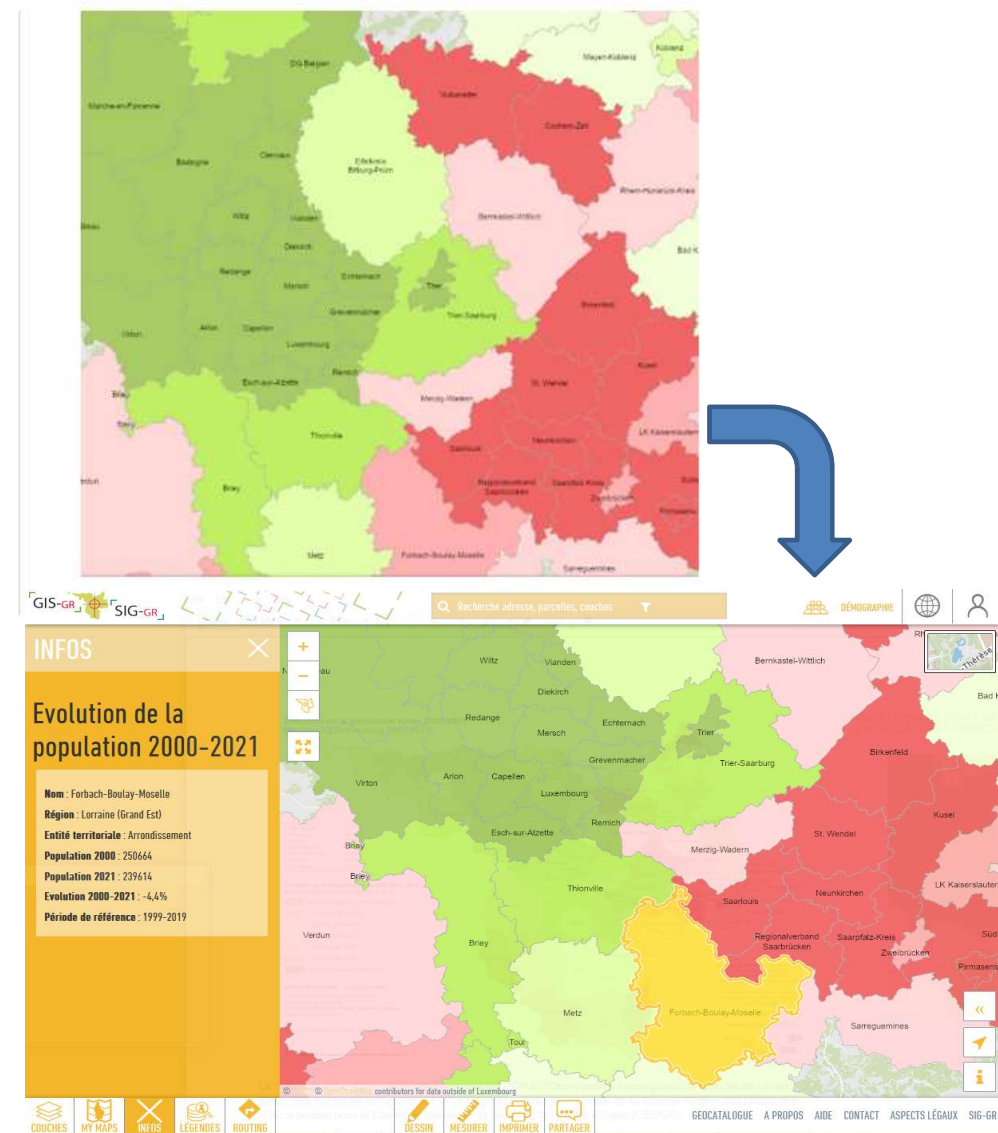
DG Belgien

Mayen-Koblenz

Koblenz

Marche-en-Famenne

Vulkaneifel

Cochem-Zell

Bastogne

Clervaux

Eifelkreis Bitburg-Prüm

Rhein-Hunsrück-Kreis

Bernkastel-Wittlich

Wiltz

Vianden

Bad K

Diekirch

Redange

Echternach

Mersch

Trier

Birkenfeld

Grevenmacher

Trier-Saarburg

Virton

Arlon

Capellen

Luxembourg

Kusel

Remich

St. Wendel

Esch-sur-Alzette

Merzig-Wadern

Briey

Thionville

LK Kaiserslautern

Saarlouis

Neunkirchen

Regionalverband Saarbrücken

Saarpfalz-Kreis

Zweibrücken

Verdun

Briey

Pirmasens

Metz

Forbach-Boulay-Moselle

Sarreguemines

GIS-GR SIG-GR

Recherche adresse, parcelles, couches

DÉMOGRAPHIE

INFOS

Evolution de la population 2000-2021

Nom : Forbach-Boulay-Moselle
Région : Lorraine (Grand Est)
Entité territoriale : Arrondissement
Population 2000 : 250664
Population 2021 : 239614
Evolution 2000-2021 : -4,4%
Période de référence : 1999-2019

Wiltz

Vianden

Bernkastel-Wittlich

Diekirch

Redange

Echternach

Mersch

Trier

Grevenmacher

Trier-Saarburg

Birkenfeld

Virton

Arlon

Capellen

Luxembourg

Remich

Esch-sur-Alzette

Kusel

St. Wendel

Merzig-Wadern

Briey

Briey

Thionville

Neunkirchen

LK Kaiserslautern

Saarlouis

Verdun

Regionalverband Saarbrücken

Saarpfalz-Kreis

Zweibrücken

Briey

Pirmasens

Metz

Forbach-Boulay-Moselle

Sarreguemines

Toul

© OpenStreetMap contributors for data outside of Luxembourg

COUCHES MY MAPS INFOS LÉGENDES ROUTING DESSIN MESURER IMPRIMER PARTAGER GEOCATALOGUE A PROPOS AIDE CONTACT ASPECTS LÉGAUX SIG-GR